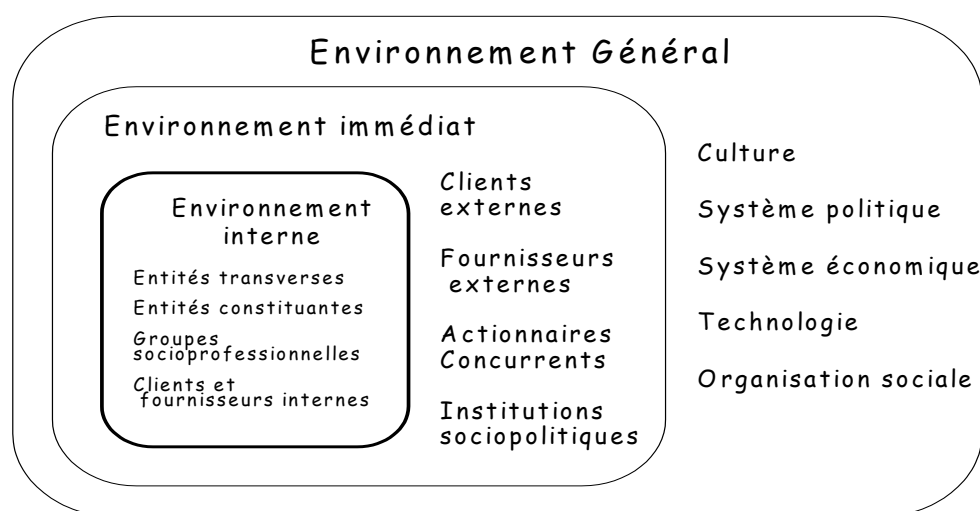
Environnement Général

Environnement immédiat

Environnement interne

Entités transverses

Entités constituantes

Groupes socioprofessionnelles

Clients et fournisseurs internes

Clients externes

Fournisseurs externes

Actionnaires
Concurrents

Institutions sociopolitiques

Culture

Système politique

Système économique

Technologie

Organisation sociale